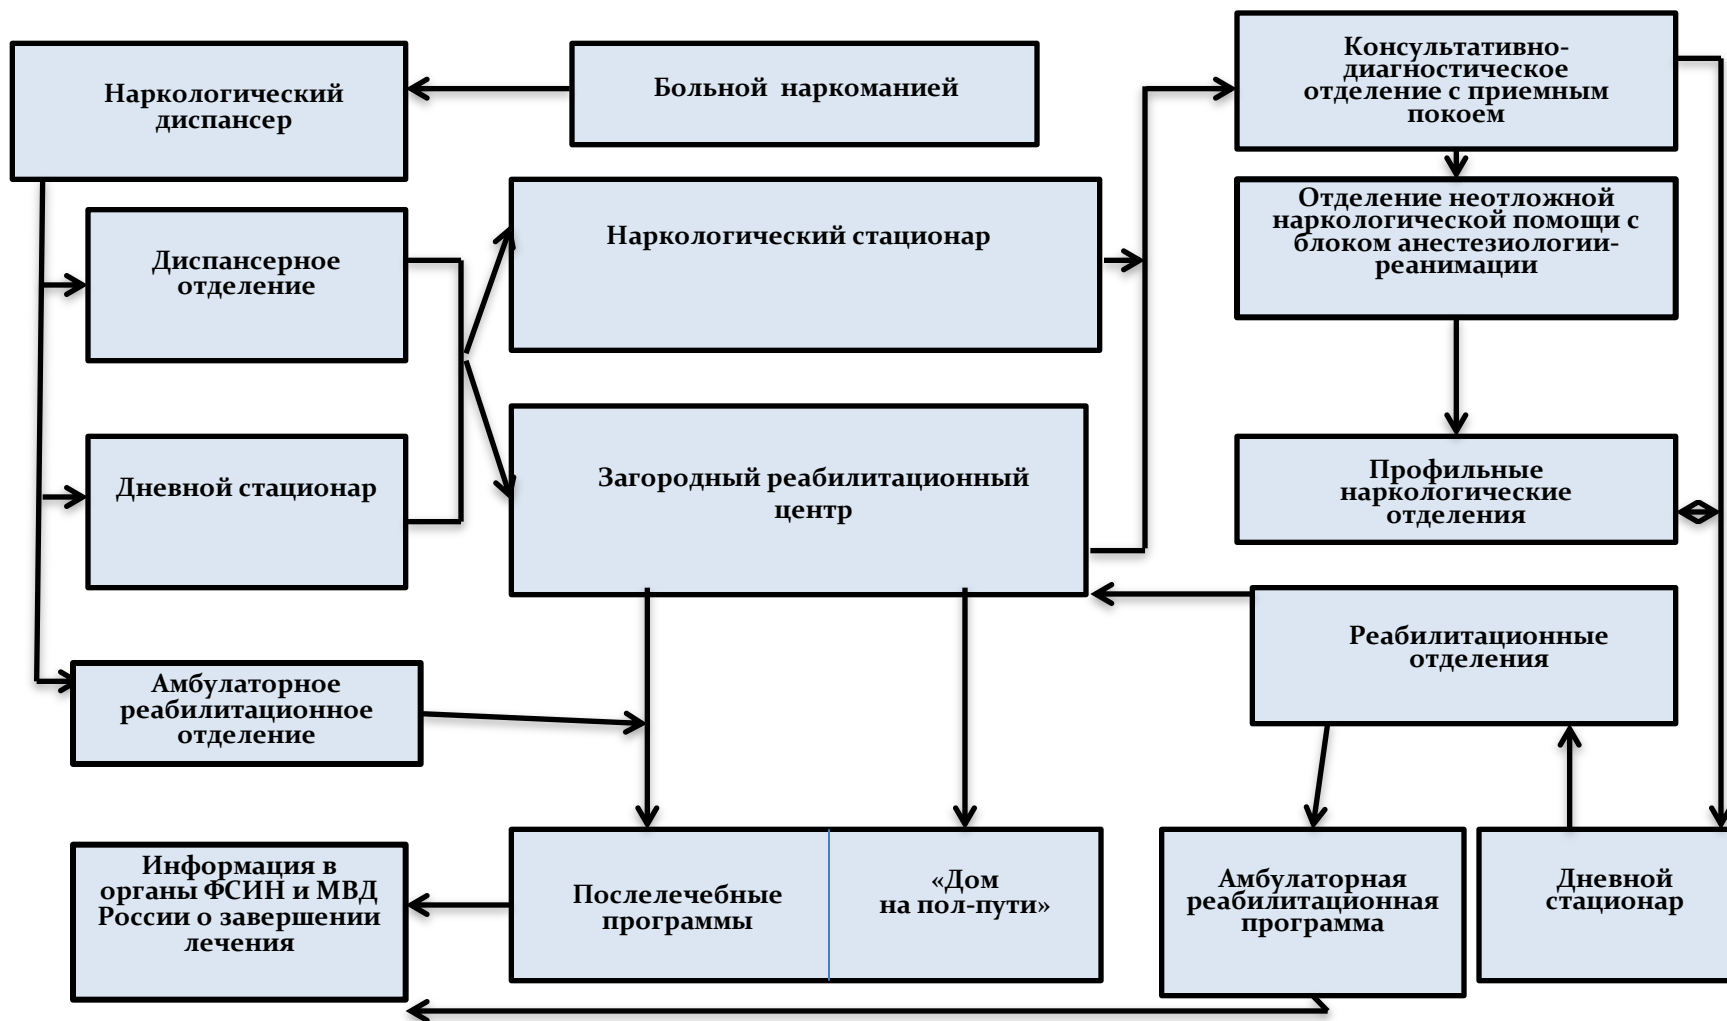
Наркологический диспансер

Больной наркоманией

Консультативно-диагностическое отделение с приемным покоем

Отделение неотложной наркологической помощи с блоком анестезиологии-реанимации

Диспансерное отделение

Наркологический стационар

Дневной стационар

Загородный реабилитационный центр

Профильные наркологические отделения

Реабилитационные отделения

Амбулаторное реабилитационное отделение

Информация в органы ФСИН и МВД России о завершении лечения

Послелечебные программы

«Дом на пол-пути»

Амбулаторная реабилитационная программа

Дневной стационар